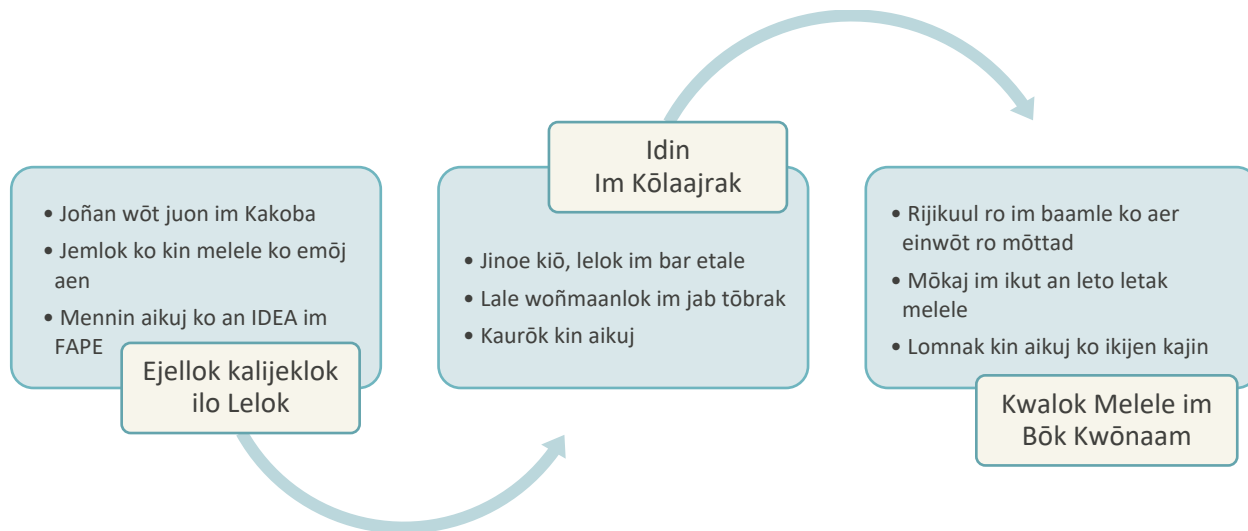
• Joñan wōt juon im Kakoba
• Jemlok ko kin melele ko emōj aen
• Mennin aikuj ko an IDEA im FAPE

Ejellok kalijeklok ilo Lelok

Idin
Im Kōlaajrak

• Jinoe kiō, lelok im bar etale
• Lale woñmaanlok im jab tōbrak
• Kaurōk kin aikuj

• Rijikuul ro im baamle ko aer einwōt ro mōttad
• Mōkaj im ikut an leto letak melele
• Lomnak kin aikuj ko ikijen kajin

Kwalok Melele im Bōk Kwōnaam